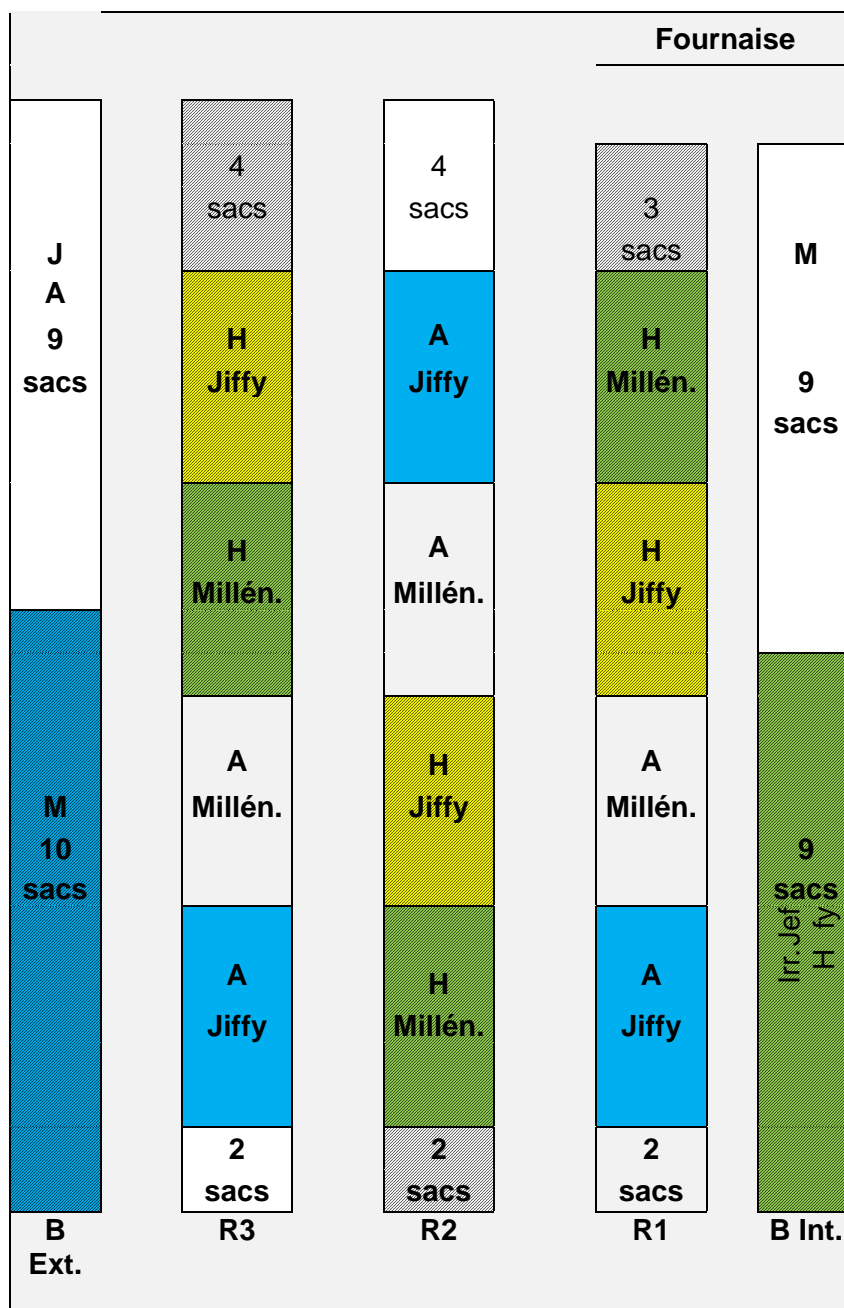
Fournaise

J
A
9
sacs

M
10
sacs

B Ext.

4 sacs

H Jiffy

H Millén.

A Millén.

A Jiffy

2 sacs

R3

4 sacs

A Jiffy

A Millén.

H Jiffy

H Millén.

2 sacs

R2

3 sacs

H Millén.

H Jiffy

A Millén.

A Jiffy

2 sacs

R1

M

9 sacs

9 sacs

Irr. Jef
H fy

B Int.